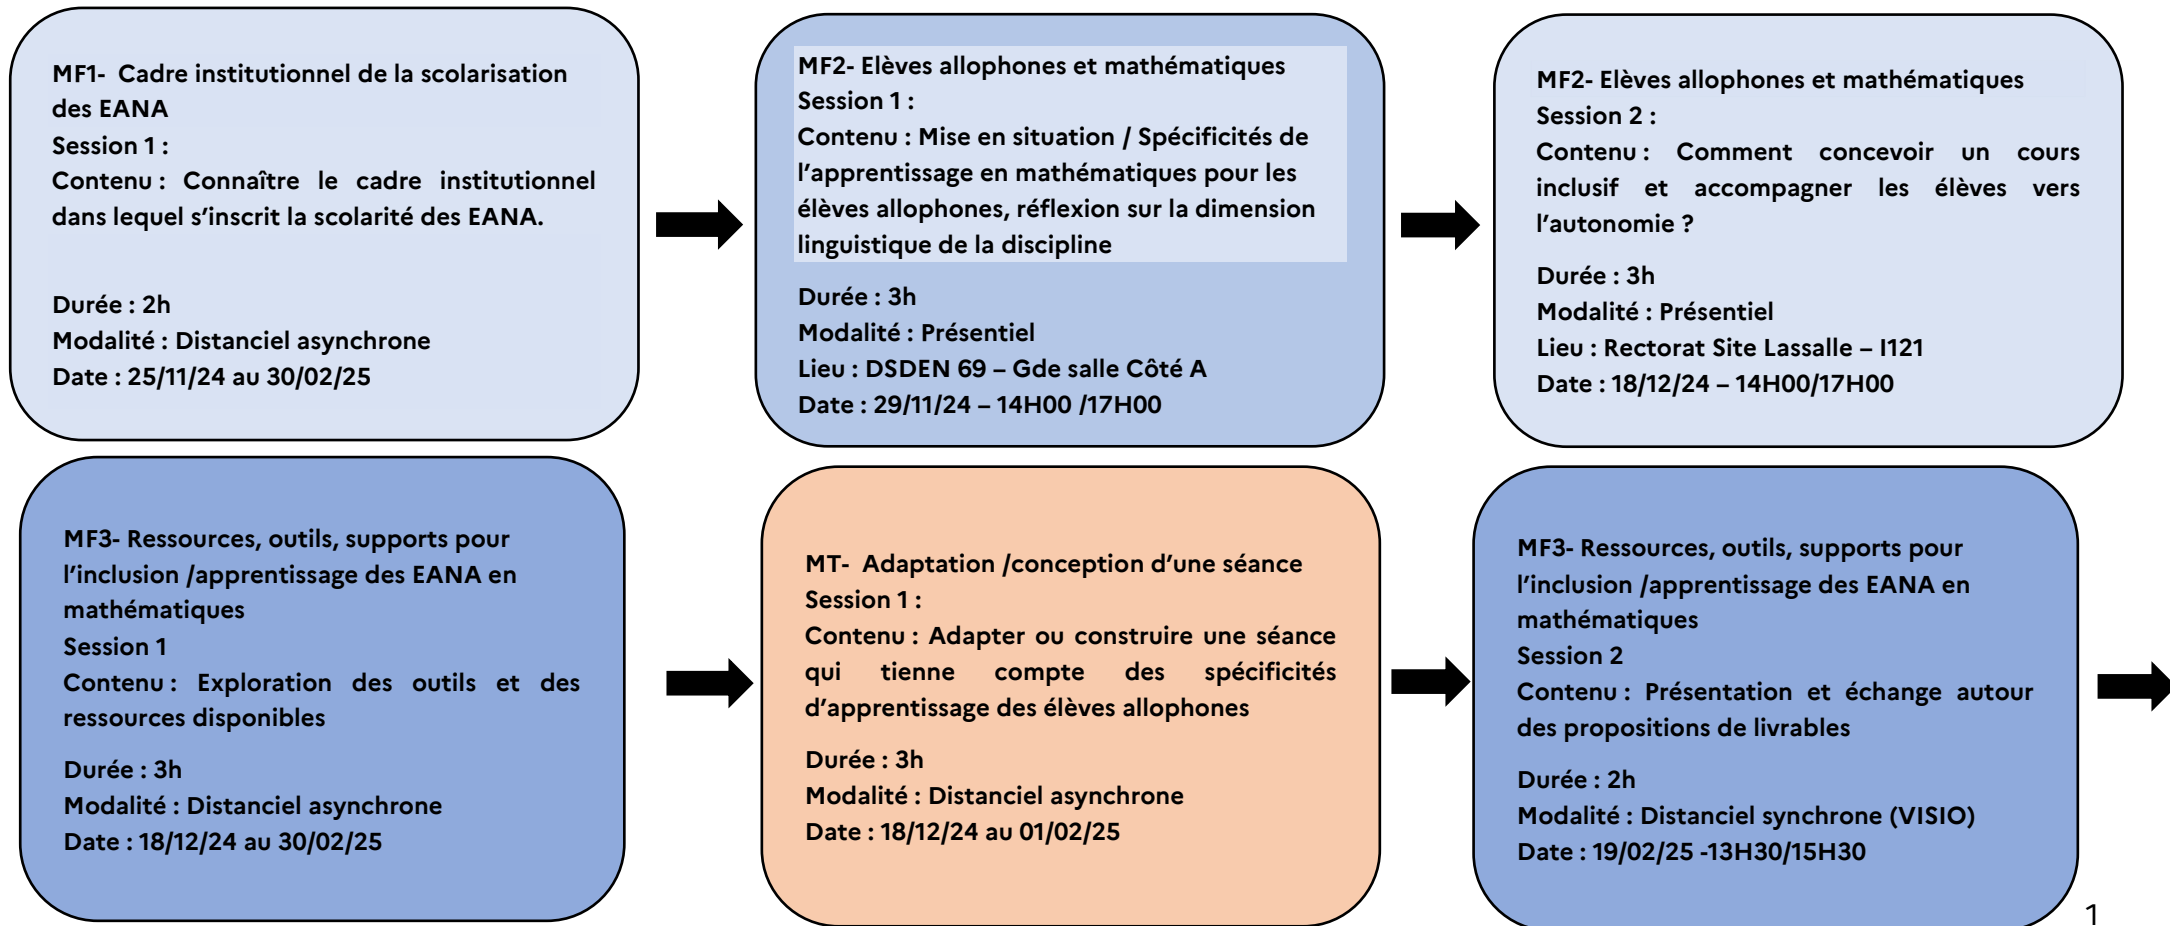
MF1- Cadre institutionnel de la scolarisation des EANA
Session 1 :
Contenu : Connaître le cadre institutionnel dans lequel s'inscrit la scolarité des EANA.

Durée : 2h
Modalité : Distanciel asynchrone
Date : 25/11/24 au 30/02/25

MF2- Elèves allophones et mathématiques
Session 1 :
Contenu : Mise en situation / Spécificités de l'apprentissage en mathématiques pour les élèves allophones, réflexion sur la dimension linguistique de la discipline

Durée : 3h
Modalité : Présentiel
Lieu : DSDEN 69 – Gde salle Côté A
Date : 29/11/24 – 14H00 /17H00

MF2- Elèves allophones et mathématiques
Session 2 :
Contenu : Comment concevoir un cours inclusif et accompagner les élèves vers l'autonomie ?

Durée : 3h
Modalité : Présentiel
Lieu : Rectorat Site Lassalle – I121
Date : 18/12/24 – 14H00/17H00

MF3- Ressources, outils, supports pour l'inclusion /apprentissage des EANA en mathématiques
Session 1
Contenu : Exploration des outils et des ressources disponibles

Durée : 3h
Modalité : Distanciel asynchrone
Date : 18/12/24 au 30/02/25

MT- Adaptation /conception d'une séance
Session 1 :
Contenu : Adapter ou construire une séance qui tienne compte des spécificités d'apprentissage des élèves allophones

Durée : 3h
Modalité : Distanciel asynchrone
Date : 18/12/24 au 01/02/25

MF3- Ressources, outils, supports pour l'inclusion /apprentissage des EANA en mathématiques
Session 2
Contenu : Présentation et échange autour des propositions de livrables

Durée : 2h
Modalité : Distanciel synchrone (VISIO)
Date : 19/02/25 -13H30/15H30

1